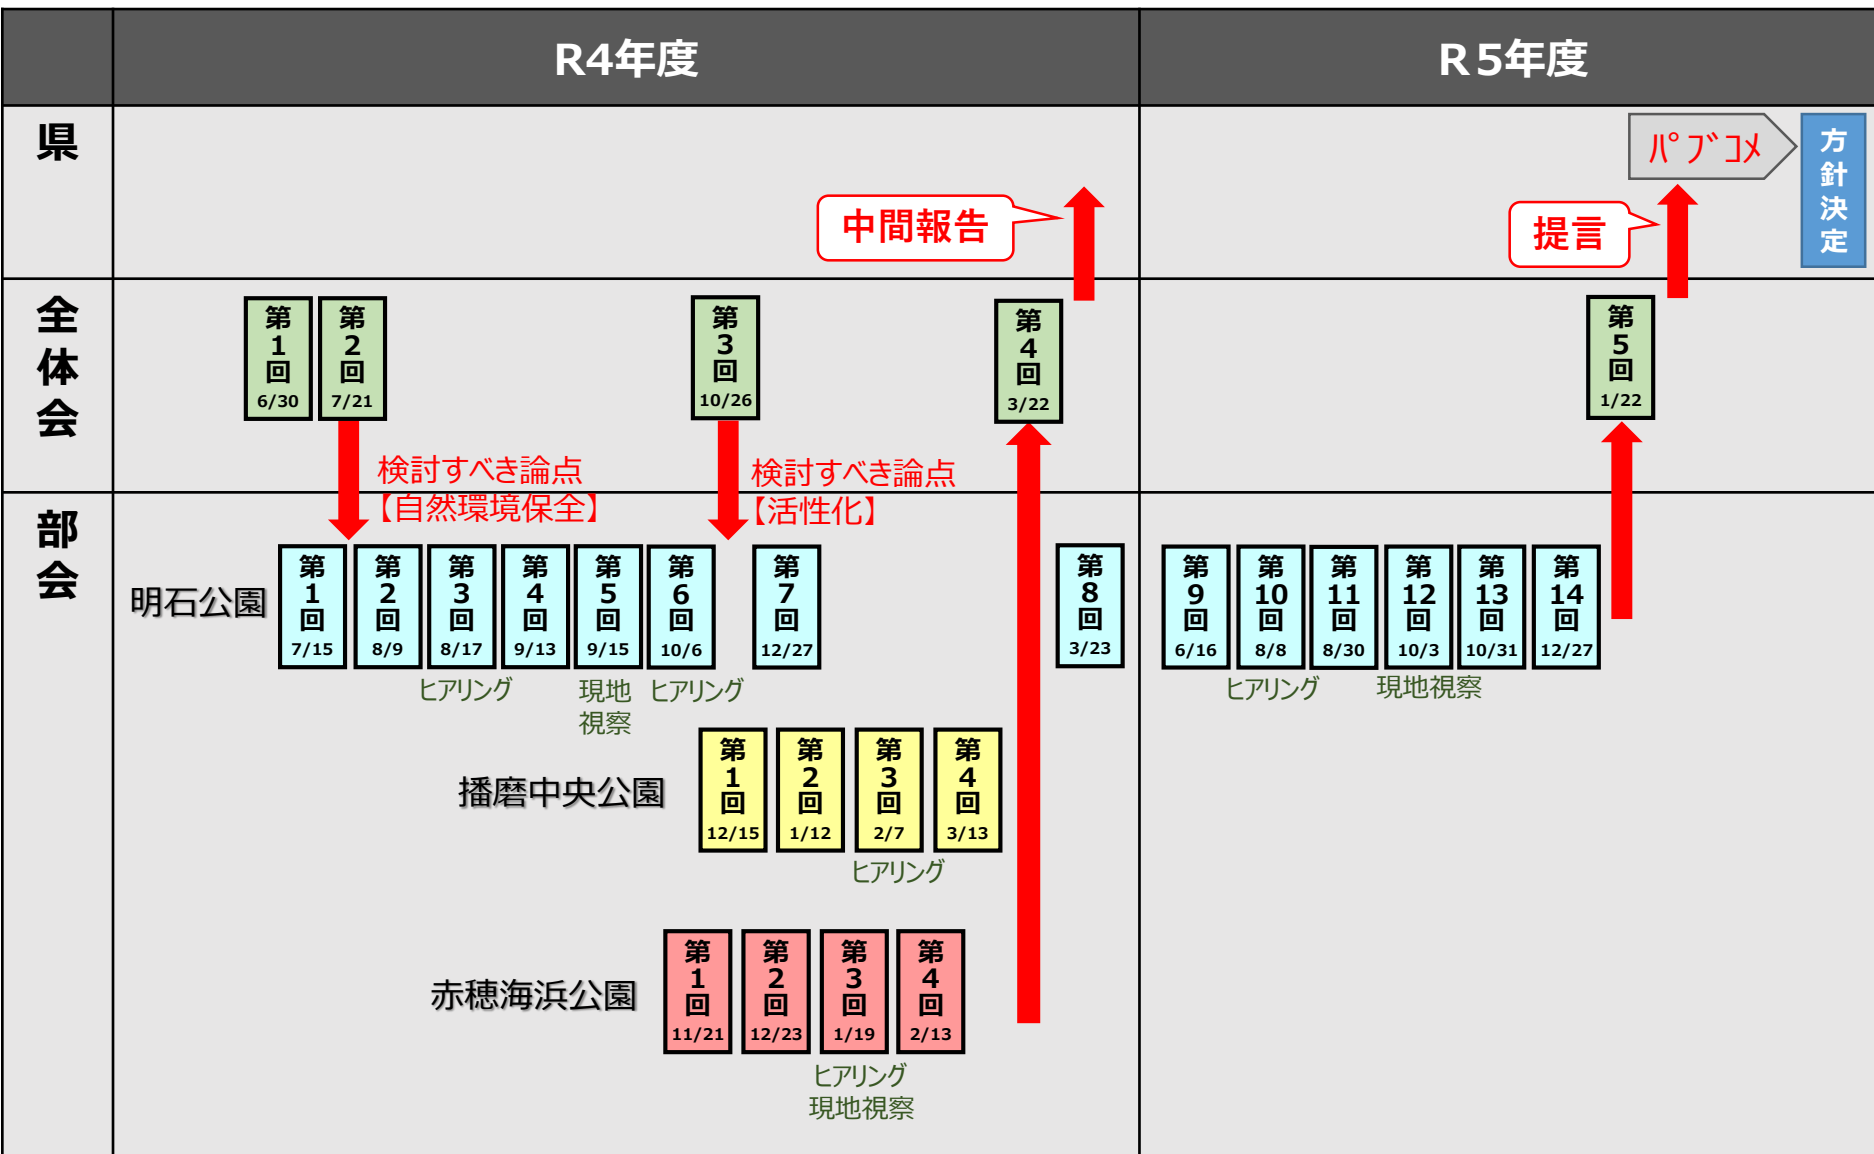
R4年度

R5年度

県

パブコメ

方針決定

中間報告

提言

全体会

第1回 6/30

第2回 7/21

第3回 10/26

第4回 3/22

第5回 1/22

検討すべき論点【自然環境保全】

検討すべき論点【活性化】

部会

明石公園

第1回 7/15

第2回 8/9

第3回 8/17

第4回 9/13

第5回 9/15

第6回 10/6

第7回 12/27

第8回 3/23

第9回 6/16

第10回 8/8

第11回 8/30

第12回 10/3

第13回 10/31

第14回 12/27

ヒアリング

現地視察

ヒアリング

ヒアリング

現地視察

播磨中央公園

第1回 12/15

第2回 1/12

第3回 2/7

第4回 3/13

ヒアリング

赤穂海浜公園

第1回 11/21

第2回 12/23

第3回 1/19

第4回 2/13

ヒアリング
現地視察